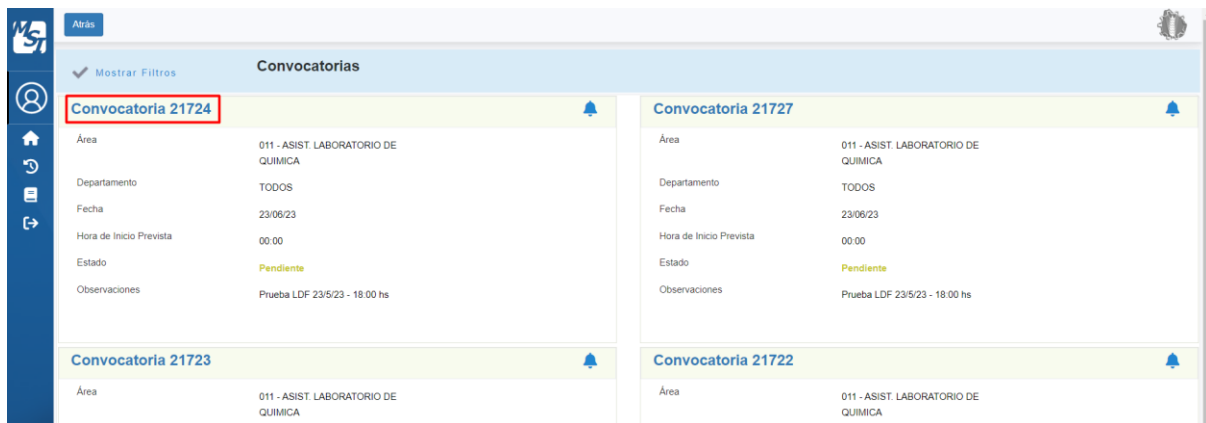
Atrás

Mostrar Filtros

Convocatorias

Convocatoria 21724

Área
011 - ASIST. LABORATORIO DE QUIMICA
Departamento
TODOS
Fecha
23/06/23
Hora de Inicio Prevista
00:00
Estado
Pendiente
Observaciones
Prueba LDF 23/5/23 - 18:00 hs

Convocatoria 21727

Área
011 - ASIST. LABORATORIO DE QUIMICA
Departamento
TODOS
Fecha
23/06/23
Hora de Inicio Prevista
00:00
Estado
Pendiente
Observaciones
Prueba LDF 23/5/23 - 18:00 hs

Convocatoria 21723

Área
011 - ASIST. LABORATORIO DE QUIMICA

Convocatoria 21722

Área
011 - ASIST. LABORATORIO DE QUIMICA